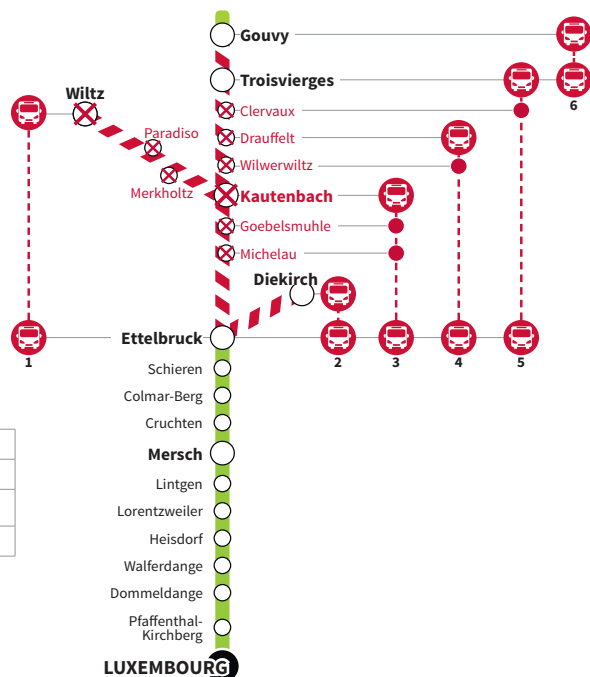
Gouvy
Troisvierges
6
Wiltz
Clervaux
Paradiso
Drauffelt
Wilwerwiltz
Merkholtz
Kautenbach
Goebelsmuhle
Michelau
Diekirch
Ettelbruck
1
2
3
4
5
Schieren
Colmar-Berg
Cruchten
Mersch
Lintgen
Lorentzweiler
Heisdorf
Walferdange
Dommeldange
Pfaffenthal-Kirchberg
LUXEMBOURG